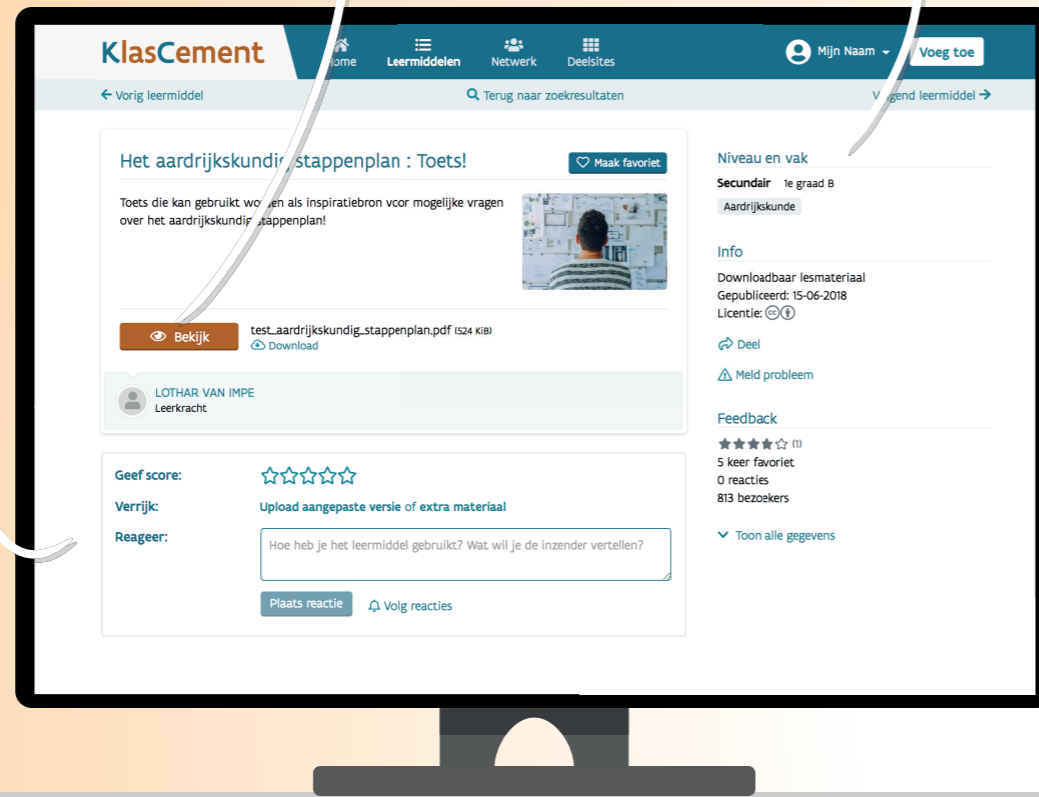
KlasCement

Home Leermiddelen Netwerk Deelsites

Mijn Naam

Voeg toe

Vorig leermiddel

Terug naar zoekresultaten

V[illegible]gend leermiddel

Het aardrijkskundig stappenplan : Toets!

Maak favoriet

Toets die kan gebruikt wo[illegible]en als inspiratiebron vcor mogelijke vragen over het aardrijkskundi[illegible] stappenplan!

Bekijk

test_aardrijkskundig_stappenplan.pdf (524 KiB)
Download

LOTHAR VAN IMPE
Leerkracht

Geef score:

Verrijk: Upload aangepaste versie of extra materiaal

Reageer:

Hoe heb je het leermiddel gebruikt? Wat wil je de inzender vertellen?

Plaats reactie

Volg reacties

Niveau en vak

Secundair 1e graad B

Aardrijkskunde

Info

Downloadbaar lesmateriaal
Gepubliceerd: 15-06-2018
Licentie:

Deel

Meld probleem

Feedback

(1)
5 keer favoriet
0 reacties
813 bezoekers

Toon alle gegevens